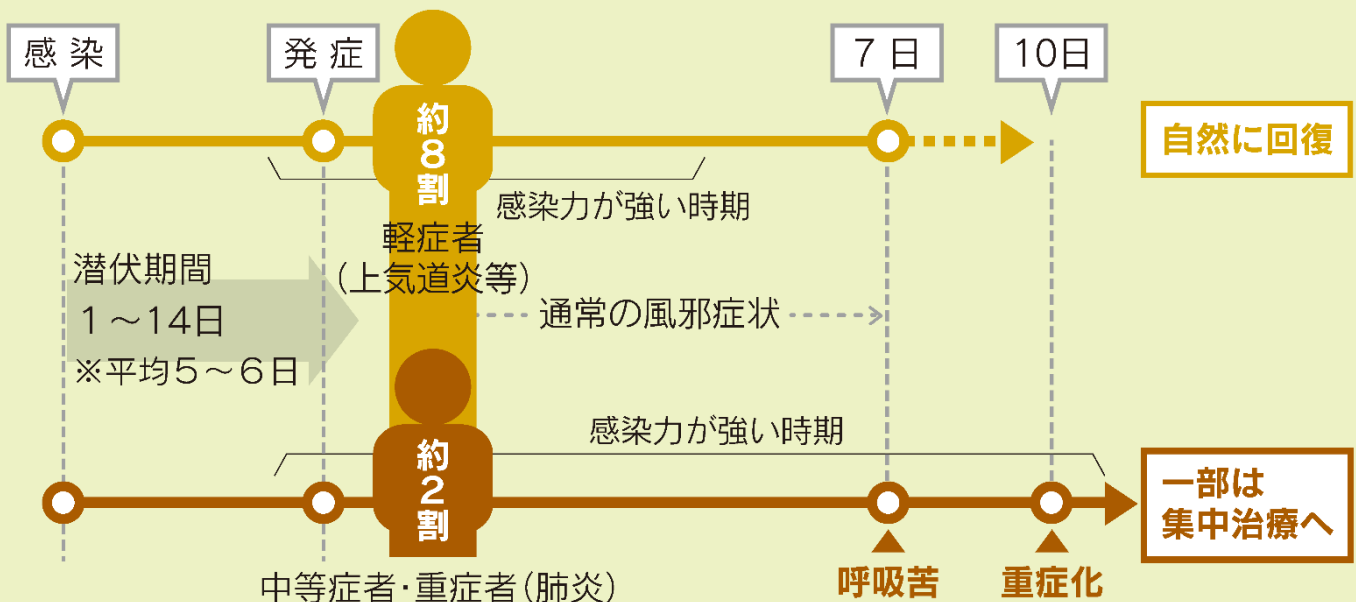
感染

発症

7日

10日

約
8
割

自然に回復

感染力が強い時期

軽症者
(上気道炎等)

潜伏期間
1～14日
※平均5～6日

通常の風邪症状

感染力が強い時期

約
2
割

一部は
集中治療へ

中等症者・重症者(肺炎)

呼吸苦

重症化